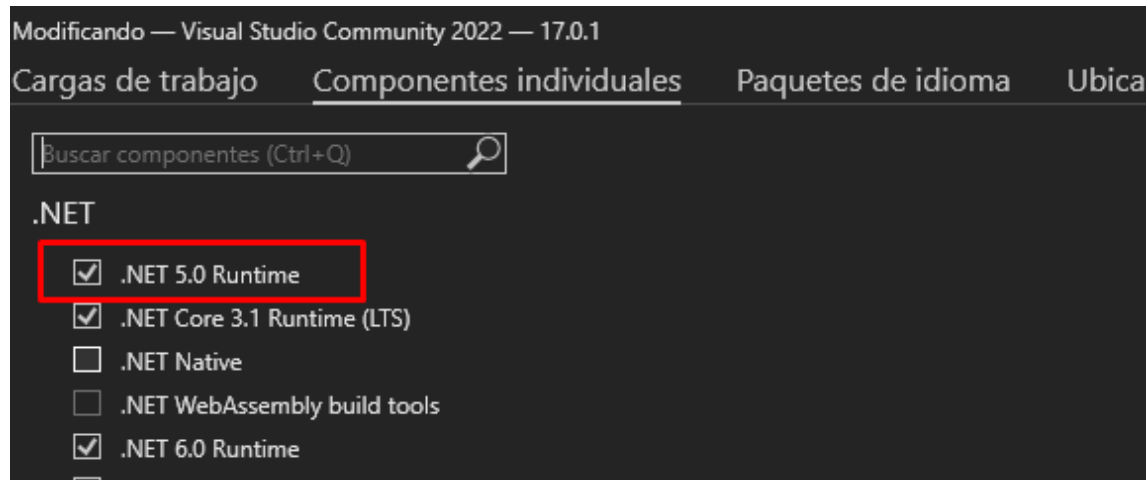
Modificando — Visual Studio Community 2022 — 17.0.1

Cargas de trabajo Componentes individuales Paquetes de idioma Ubica

Buscar componentes (Ctrl+Q)

.NET

☑ .NET 5.0 Runtime
☑ .NET Core 3.1 Runtime (LTS)
☐ .NET Native
☐ .NET WebAssembly build tools
☑ .NET 6.0 Runtime